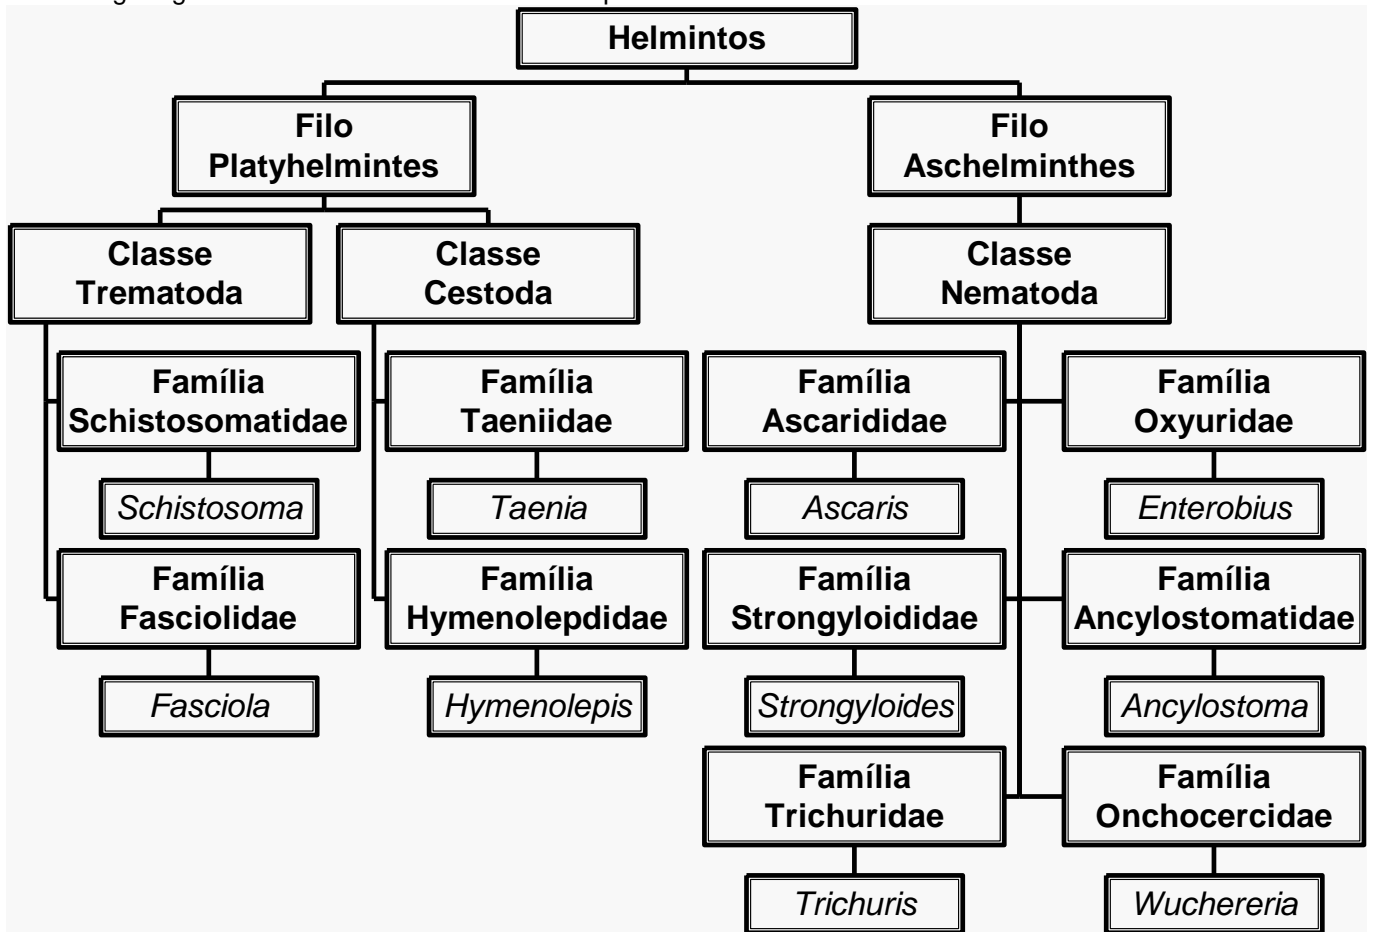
Helmintos

Filo Platyhelmintes

Filo Aschelminthes

Classe Trematoda

Classe Cestoda

Classe Nematoda

Família Schistosomatidae

Schistosoma

Família Fasciolidae

Fasciola

Família Taeniidae

Taenia

Família Hymenolepdidae

Hymenolepis

Família Ascarididae

Ascaris

Família Oxyuridae

Enterobius

Família Strongyloididae

Strongyloides

Família Ancylostomatidae

Ancylostoma

Família Trichuridae

Trichuris

Família Onchocercidae

Wuchereria